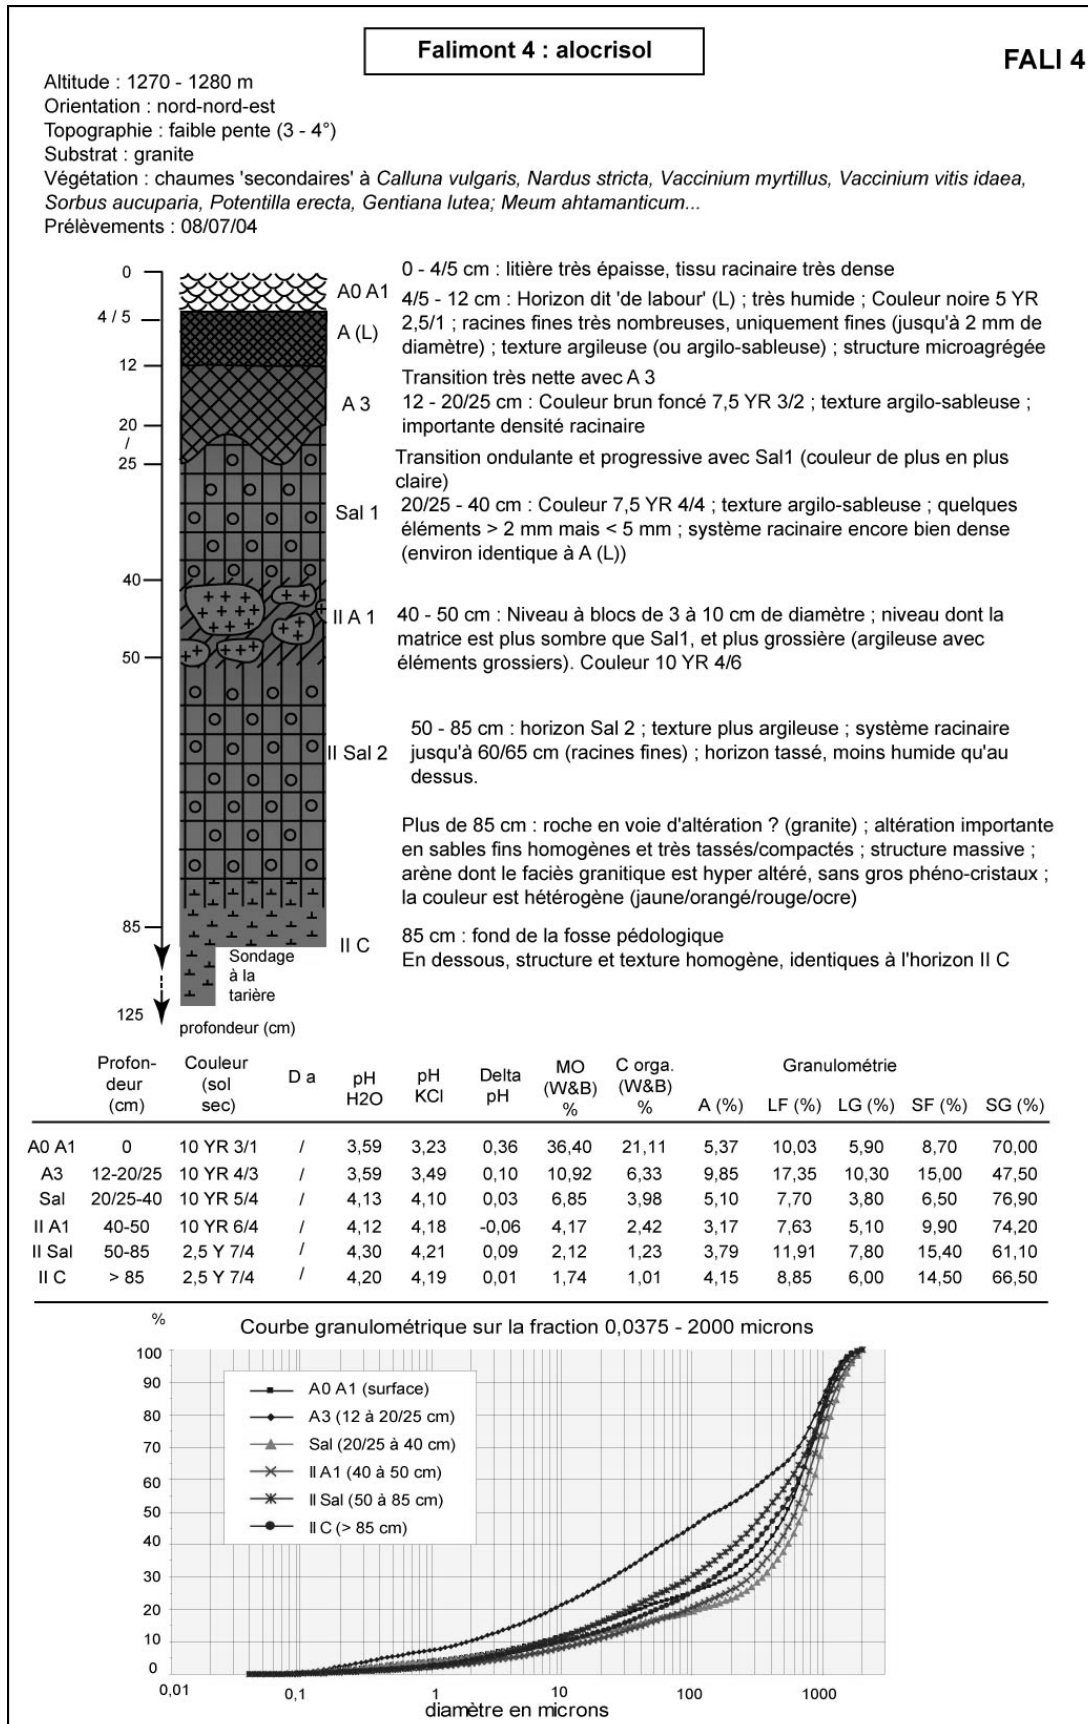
Falimont 4 : alocrisol

FALI 4

Altitude : 1270 - 1280 m
Orientation : nord-nord-est
Topographie : faible pente (3 - 4°)
Substrat : granite
Végétation : chaumes 'secondaires' à *Calluna vulgaris, Nardus stricta, Vaccinium myrtillus, Vaccinium vitis idaea, Sorbus aucuparia, Potentilla erecta, Gentiana lutea; Meum ahtamanticum...*
Prélèvements : 08/07/04

0
4 / 5
12
20 / 25
40
50
85
125

A0 A1
A (L)
A 3
Sal 1
II A 1
II Sal 2
II C

Sondage à la tarière

profondeur (cm)

0 - 4/5 cm : litière très épaisse, tissu racinaire très dense

4/5 - 12 cm : Horizon dit 'de labour' (L) ; très humide ; Couleur noire 5 YR 2,5/1 ; racines fines très nombreuses, uniquement fines (jusqu'à 2 mm de diamètre) ; texture argileuse (ou argilo-sableuse) ; structure microagrégée

Transition très nette avec A 3

12 - 20/25 cm : Couleur brun foncé 7,5 YR 3/2 ; texture argilo-sableuse ; importante densité racinaire

Transition ondulante et progressive avec Sal1 (couleur de plus en plus claire)

20/25 - 40 cm : Couleur 7,5 YR 4/4 ; texture argilo-sableuse ; quelques éléments > 2 mm mais < 5 mm ; système racinaire encore bien dense (environ identique à A (L))

40 - 50 cm : Niveau à blocs de 3 à 10 cm de diamètre ; niveau dont la matrice est plus sombre que Sal1, et plus grossière (argileuse avec éléments grossiers). Couleur 10 YR 4/6

50 - 85 cm : horizon Sal 2 ; texture plus argileuse ; système racinaire jusqu'à 60/65 cm (racines fines) ; horizon tassé, moins humide qu'au dessus.

Plus de 85 cm : roche en voie d'altération ? (granite) ; altération importante en sables fins homogènes et très tassés/compactés ; structure massive ; arène dont le faciès granitique est hyper altéré, sans gros phéno-cristaux ; la couleur est hétérogène (jaune/orangé/rouge/ocre)

85 cm : fond de la fosse pédologique
En dessous, structure et texture homogène, identiques à l'horizon II C

| | Profondeur (cm) | Couleur (sol sec) | D a | pH H2O | pH KCl | Delta pH | MO (W&B) % | C orga. (W&B) % | A (%) | LF (%) | LG (%) | SF (%) | SG (%) |
|---|---|---|---|---|---|---|---|---|---|---|---|---|---|
| A0 A1 | 0 | 10 YR 3/1 | / | 3,59 | 3,23 | 0,36 | 36,40 | 21,11 | 5,37 | 10,03 | 5,90 | 8,70 | 70,00 |
| A3 | 12-20/25 | 10 YR 4/3 | / | 3,59 | 3,49 | 0,10 | 10,92 | 6,33 | 9,85 | 17,35 | 10,30 | 15,00 | 47,50 |
| Sal | 20/25-40 | 10 YR 5/4 | / | 4,13 | 4,10 | 0,03 | 6,85 | 3,98 | 5,10 | 7,70 | 3,80 | 6,50 | 76,90 |
| II A1 | 40-50 | 10 YR 6/4 | / | 4,12 | 4,18 | -0,06 | 4,17 | 2,42 | 3,17 | 7,63 | 5,10 | 9,90 | 74,20 |
| II Sal | 50-85 | 2,5 Y 7/4 | / | 4,30 | 4,21 | 0,09 | 2,12 | 1,23 | 3,79 | 11,91 | 7,80 | 15,40 | 61,10 |
| II C | > 85 | 2,5 Y 7/4 | / | 4,20 | 4,19 | 0,01 | 1,74 | 1,01 | 4,15 | 8,85 | 6,00 | 14,50 | 66,50 |

Granulométrie

Courbe granulométrique sur la fraction 0,0375 - 2000 microns

%
100
90
80
70
60
50
40
30
20
10
0

A0 A1 (surface)
A3 (12 à 20/25 cm)
Sal (20/25 à 40 cm)
II A1 (40 à 50 cm)
II Sal (50 à 85 cm)
II C (> 85 cm)

0,01
0,1
1
10
100
1000
diamètre en microns